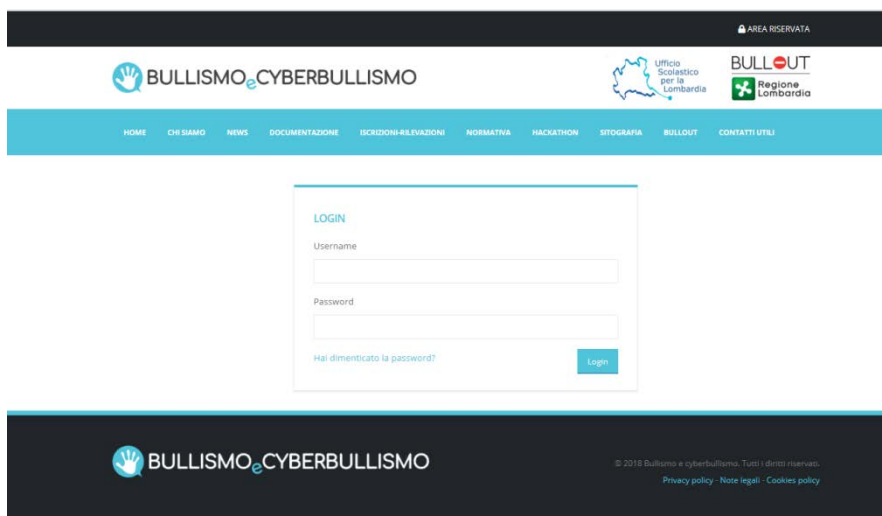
AREA RISERVATA

BULLISMO e CYBERBULLISMO

Ufficio Scolastico per la Lombardia

BULLOUT

Regione Lombardia

HOME CHI SIAMO NEWS DOCUMENTAZIONE ISCRIZIONI-RILEVAZIONI NORMATIVA HACKATHON SITOGRAFIA BULLOUT CONTATTI UTILI

LOGIN

Username

Password

Hai dimenticato la password?

Login

BULLISMO e CYBERBULLISMO

© 2018 Bullismo e cyberbullismo. Tutti i diritti riservati.

Privacy policy - Note legali - Cookies policy